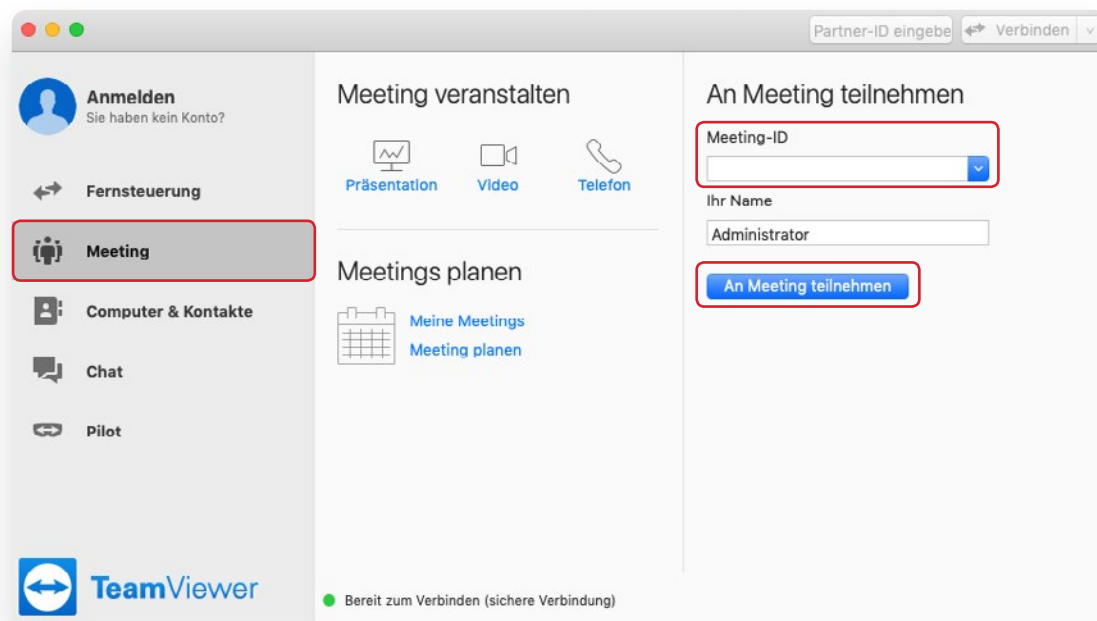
Partner-ID eingebe
Verbinden

Anmelden
Sie haben kein Konto?

Fernsteuerung

Meeting

Computer & Kontakte

Chat

Pilot

TeamViewer

Meeting veranstalten

Präsentation
Video
Telefon

Meetings planen

Meine Meetings
Meeting planen

An Meeting teilnehmen

Meeting-ID

Ihr Name

Administrator

An Meeting teilnehmen

Bereit zum Verbinden (sichere Verbindung)